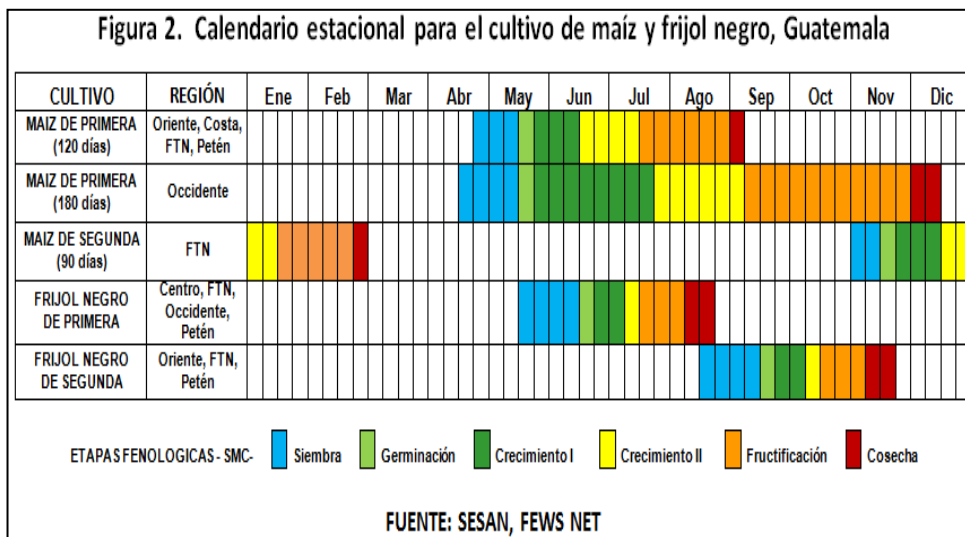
Figura 2. Calendario estacional para el cultivo de maíz y frijol negro, Guatemala

| CULTIVO | REGIÓN | Ene | Feb | Mar | Abr | May | Jun | Jul | Ago | Sep | Oct | Nov | Dic |
|---|---|---|---|---|---|---|---|---|---|---|---|---|---|
| MAIZ DE PRIMERA (120 días) | Oriente, Costa, FTN, Petén | | | | | | | | | | | | |
| MAIZ DE PRIMERA (180 días) | Occidente | | | | | | | | | | | | |
| MAIZ DE SEGUNDA (90 días) | FTN | | | | | | | | | | | | |
| FRIJOL NEGRO DE PRIMERA | Centro, FTN, Occidente, Petén | | | | | | | | | | | | |
| FRIJOL NEGRO DE SEGUNDA | Oriente, FTN, Petén | | | | | | | | | | | | |

ETAPAS FENOLOGICAS - SMC- Siembra Germinación Crecimiento I Crecimiento II Fructificación Cosecha

FUENTE: SESAN, FEWS NET